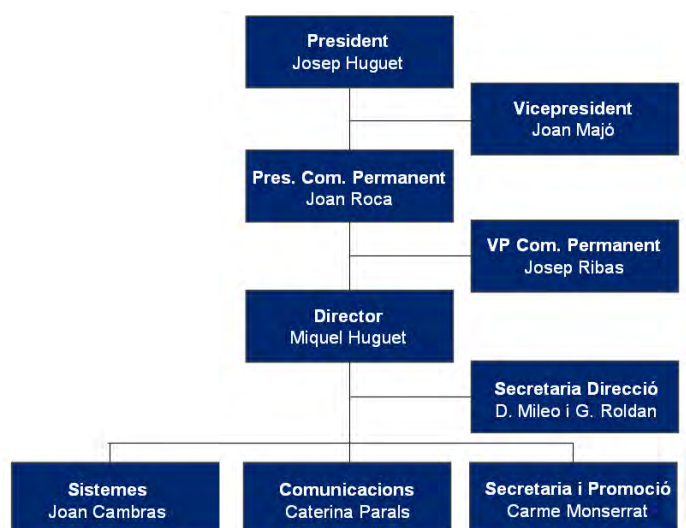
President
Josep Huguet

Vicepresident
Joan Majó

Pres. Com. Permanent
Joan Roca

VP Com. Permanent
Josep Ribas

Director
Miquel Huguet

Secretaria Direcció
D. Mileo i G. Roldan

Sistemes
Joan Cambras

Comunicacions
Caterina Parals

Secretaria i Promoció
Carme Monserrat